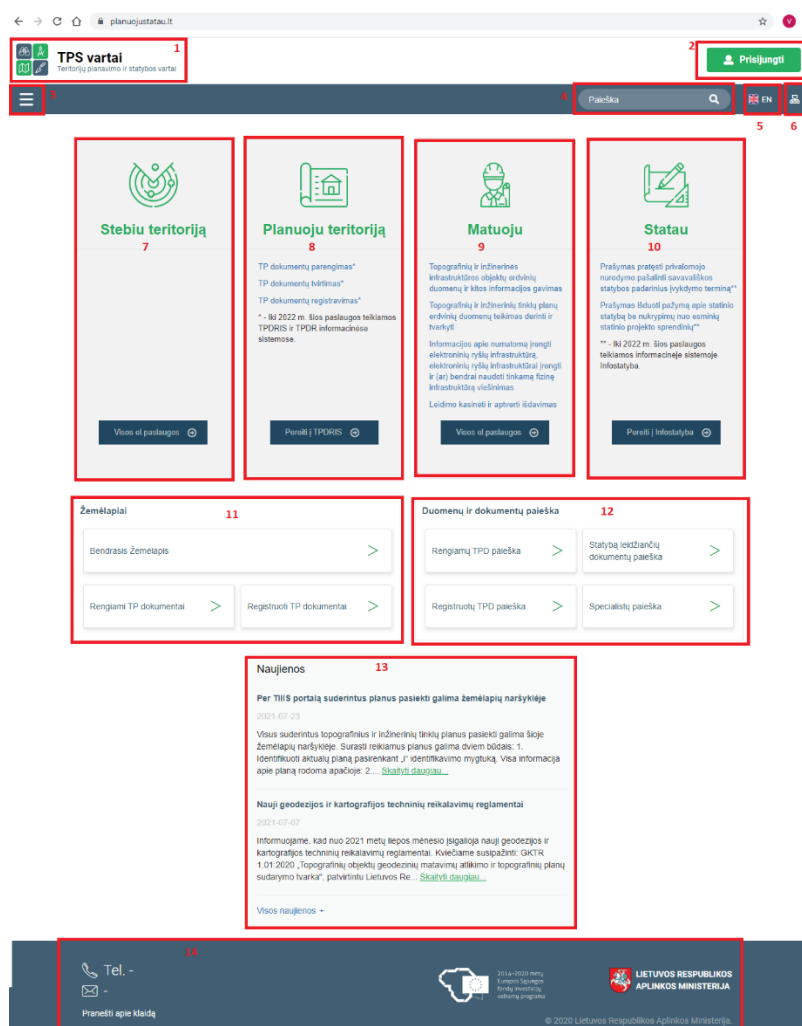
planuojustatau.lt

TPS vartai
Teritorijų planavimo ir statybos vartai
1

2
Prisijungti

3
Paieška
4
EN
5
6

Stebiu teritoriją
7
Visos el paslaugos

Planuoju teritoriją
8
TP dokumentų parengimas*
TP dokumentų tvirtinimas*
TP dokumentų registravimas*
* - Iki 2022 m. šios paslaugos teikiamos TPDRIS ir TPDR informacinėse sistemose.
Pereiti į TPDRIS

Matuoju
9
Topografinių ir inžinerinės infrastruktūros objektų erdvinių duomenų ir kitos informacijos gavimas
Topografinių ir inžinerinių tinklų planų erdvinių duomenų teikimas derinti ir tvarkyti
Informacijos apie numatomą įrengti elektroninių ryšių infrastruktūrą, elektroninių ryšių infrastruktūrai įrengti ir (ar) bendrai naudoti tinkamą fizinę infrastruktūrą viešinimas
Leidimo kasinėti ir aptverti išdavimas
Visos el paslaugos

Statau
10
Prašymas pratęsti privalomojo nurodymo pašalinti savavališkos statybos padarinius įvykdymo terminą**
Prašymas išduoti pažymą apie statinio statybą be nukrypimų nuo esminių statinio projekto sprendinių**
** - Iki 2022 m. šios paslaugos teikiamos informacinėje sistemoje Infostatyba.
Pereiti į Infostatyba

Žemėlapiai
11
Bendrasis Žemėlapis
Rengiami TP dokumentai
Registruoti TP dokumentai

Duomenų ir dokumentų paieška
12
Rengiamų TPD paieška
Statybą leidžiančių dokumentų paieška
Registruotų TPD paieška
Specialistų paieška

Naujienos
13
Per TIIIS portalą suderintus planus pasiekti galima žemėlapių naršyklėje
2021-07-23
Visus suderintus topografinius ir inžinerinių tinklų planus pasiekti galima šioje žemėlapių naršyklėje. Surasti reikiamus planus galima dviem būdais: 1. Identifikuoti aktualų planą pasirenkant „i" identifikavimo mygtuką. Visa informacija apie planą rodoma apačioje: 2.... Skaityti daugiau...

Nauji geodezijos ir kartografijos techninių reikalavimų reglamentai
2021-07-07
Informuojame, kad nuo 2021 metų liepos mėnesio įsigaliojo nauji geodezijos ir kartografijos techninių reikalavimų reglamentai. Kviečiame susipažinti: GKTR 1.01:2020 „Topografinių objektų geodezinių matavimų atlikimo ir topografinių planų sudarymo tvarka", patvirtintu Lietuvos Re... Skaityti daugiau...

Visos naujienos

14
Tel. -
-
Pranešti apie klaidą
2014–2020 metų Europos Sąjungos fondų investicijų veiksmų programa
LIETUVOS RESPUBLIKOS APLINKOS MINISTERIJA
© 2020 Lietuvos Respublikos Aplinkos Ministerija.